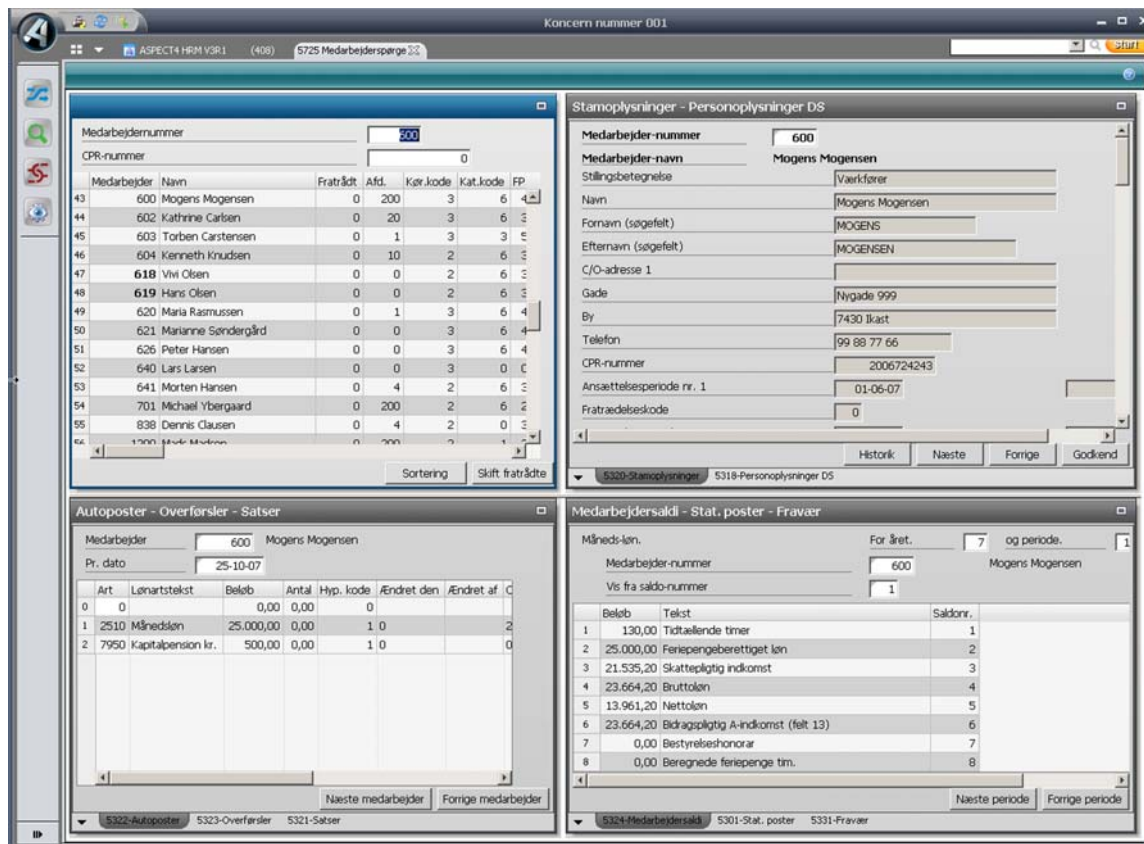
Koncern nummer 001

ASPECT4 HRM V3R1 (408) 5725 Medarbejderspørge

Start

Medarbejdernummer 600
CPR-nummer 0

| | Medarbejder | Navn | Fratrådt | Afd. | Kør.kode | Kat.kode | FP |
|---|---|---|---|---|---|---|---|
| 43 | 600 | Mogens Mogensen | 0 | 200 | 3 | 6 | 4 |
| 44 | 602 | Kathrine Carlsen | 0 | 20 | 3 | 6 | 3 |
| 45 | 603 | Torben Carstensen | 0 | 1 | 3 | 3 | 5 |
| 46 | 604 | Kenneth Knudsen | 0 | 10 | 2 | 6 | 3 |
| 47 | 618 | Vivi Olsen | 0 | 0 | 2 | 6 | 3 |
| 48 | 619 | Hans Olsen | 0 | 0 | 2 | 6 | 3 |
| 49 | 620 | Maria Rasmussen | 0 | 1 | 3 | 6 | 4 |
| 50 | 621 | Marianne Søndergård | 0 | 0 | 3 | 6 | 4 |
| 51 | 626 | Peter Hansen | 0 | 0 | 3 | 6 | 4 |
| 52 | 640 | Lars Larsen | 0 | 0 | 3 | 0 | 0 |
| 53 | 641 | Morten Hansen | 0 | 4 | 2 | 6 | 3 |
| 54 | 701 | Michael Ybergaard | 0 | 200 | 2 | 6 | 2 |
| 55 | 838 | Dennis Clausen | 0 | 4 | 2 | 0 | 3 |
| 56 | 1200 | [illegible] | 0 | 200 | 2 | | |

Sortering Skift fratrådte

Stamoplysninger - Personoplysninger DS

Medarbejder-nummer 600
Medarbejder-navn Mogens Mogensen
Stillingsbetegnelse Værkfører
Navn Mogens Mogensen
Fornavn (søgefelt) MOGENS
Efternavn (søgefelt) MOGENSEN
C/O-adresse 1
Gade Nygade 999
By 7430 Ikast
Telefon 99 88 77 66
CPR-nummer 2006724243
Ansættelsesperiode nr. 1 01-06-07
Fratrædelseskode 0

Historik Næste Forrige Godkend

5320-Stamoplysninger 5318-Personoplysninger DS

Autoposter - Overførsler - Satser

Medarbejder 600 Mogens Mogensen
Pr. dato 25-10-07

| | Art | Lønartstekst | Beløb | Antal | Hyp. kode | Ændret den | Ændret af | C |
|---|---|---|---|---|---|---|---|---|
| 0 | 0 | | 0,00 | 0,00 | 0 | | | |
| 1 | 2510 | Månedsløn | 25.000,00 | 0,00 | 1 | 0 | | 2 |
| 2 | 7950 | Kapitalpension kr. | 500,00 | 0,00 | 1 | 0 | | 0 |

Næste medarbejder Forrige medarbejder

5322-Autoposter 5323-Overførsler 5321-Satser

Medarbejdersaldi - Stat. poster - Fravær

Måneds-løn. For året. 7 og periode. 1
Medarbejder-nummer 600 Mogens Mogensen
Vis fra saldo-nummer 1

| | Beløb | Tekst | Saldonr. |
|---|---|---|---|
| 1 | 130,00 | Tidtællende timer | 1 |
| 2 | 25.000,00 | Feriepengeberettiget løn | 2 |
| 3 | 21.535,20 | Skattepligtig indkomst | 3 |
| 4 | 23.664,20 | Bruttolønn | 4 |
| 5 | 13.961,20 | Nettoløn | 5 |
| 6 | 23.664,20 | Bidragspligtig A-indkomst (felt 13) | 6 |
| 7 | 0,00 | Bestyrelseshonorar | 7 |
| 8 | 0,00 | Beregnede feriepenge tim. | 8 |

Næste periode Forrige periode

5324-Medarbejdersaldi 5301-Stat. poster 5331-Fravær